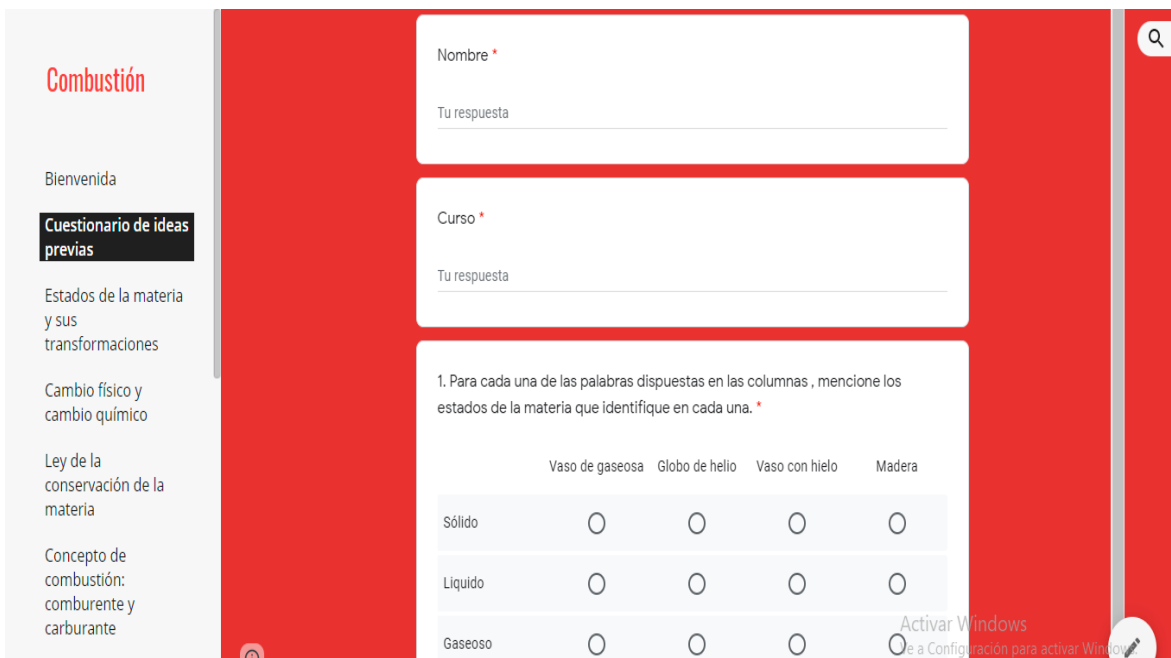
Combustión

Bienvenida

Cuestionario de ideas previas

Estados de la materia y sus transformaciones

Cambio físico y cambio químico

Ley de la conservación de la materia

Concepto de combustión: comburente y carburante

Nombre *

Tu respuesta

Curso *

Tu respuesta

1. Para cada una de las palabras dispuestas en las columnas , mencione los estados de la materia que identifique en cada una. *

| | Vaso de gaseosa | Globo de helio | Vaso con hielo | Madera |
|---|---|---|---|---|
| Sólido | ○ | ○ | ○ | ○ |
| Liquido | ○ | ○ | ○ | ○ |
| Gaseoso | ○ | ○ | ○ | ○ |

Activar Windows
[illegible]e a Configuración para activar Windows.